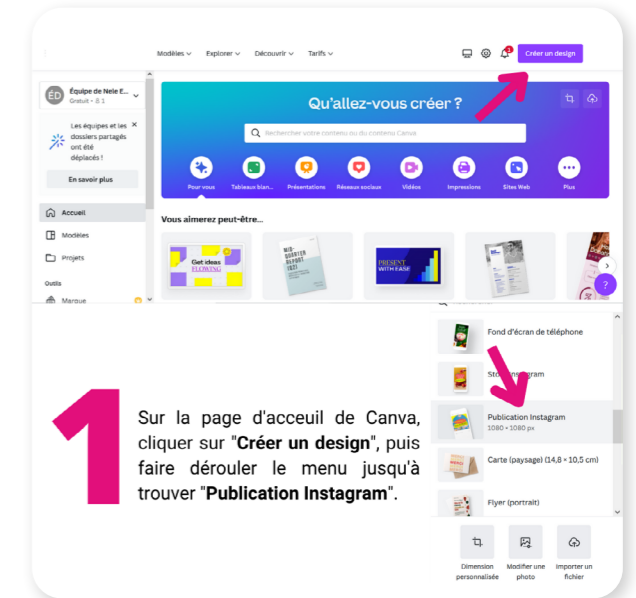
Modèles Explorer Découvrir Tarifs

Créer un design

ÉD Équipe de Nele E... Gratuit · 1

Les équipes et les dossiers partagés ont été déplacés !

En savoir plus

Accueil

Modèles

Projets

Outils

Marque

Qu'allez-vous créer ?

Rechercher votre contenu ou du contenu Canva

Pour vous
Tableaux blan...
Présentations
Réseaux sociaux
Vidéos
Impressions
Sites Web
Plus

Vous aimerez peut-être...

Get ideas FLOWING

PRESENT WITH EASE

Fond d'écran de téléphone

Story Instagram

Publication Instagram
1080 × 1080 px

Carte (paysage) (14,8 × 10,5 cm)

Flyer (portrait)

Dimension personnalisée

Modifier une photo

Importer un fichier

1

Sur la page d'acceuil de Canva, cliquer sur "**Créer un design**", puis faire dérouler le menu jusqu'à trouver "**Publication Instagram**".